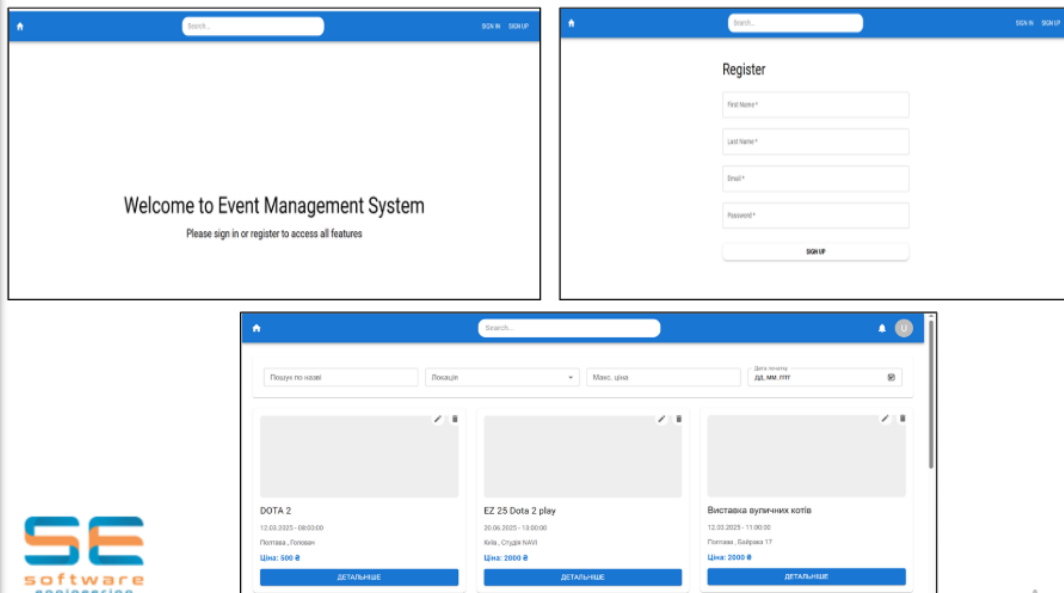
Search...

SIGN IN SIGN UP

Welcome to Event Management System

Please sign in or register to access all features

Search...

SIGN IN SIGN UP

Register

First Name *

Last Name *

Email *

Password *

SIGN UP

Search...

U

Пошук по назві

Локація

Макс. ціна

Дата початку
дд. мм. рррр

DOTA 2

12.03.2025 - 08:03:00

Полтава , Головач

Ціна: 500 ₴

ДЕТАЛЬНІШЕ

EZ 25 Dota 2 play

20.06.2025 - 13:00:00

Київ , Студія NAVI

Ціна: 2000 ₴

ДЕТАЛЬНІШЕ

Виставка вуличних котів

12.03.2025 - 11:00:00

Полтава , Байрона 17

Ціна: 2000 ₴

ДЕТАЛЬНІШЕ

SE
software
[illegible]